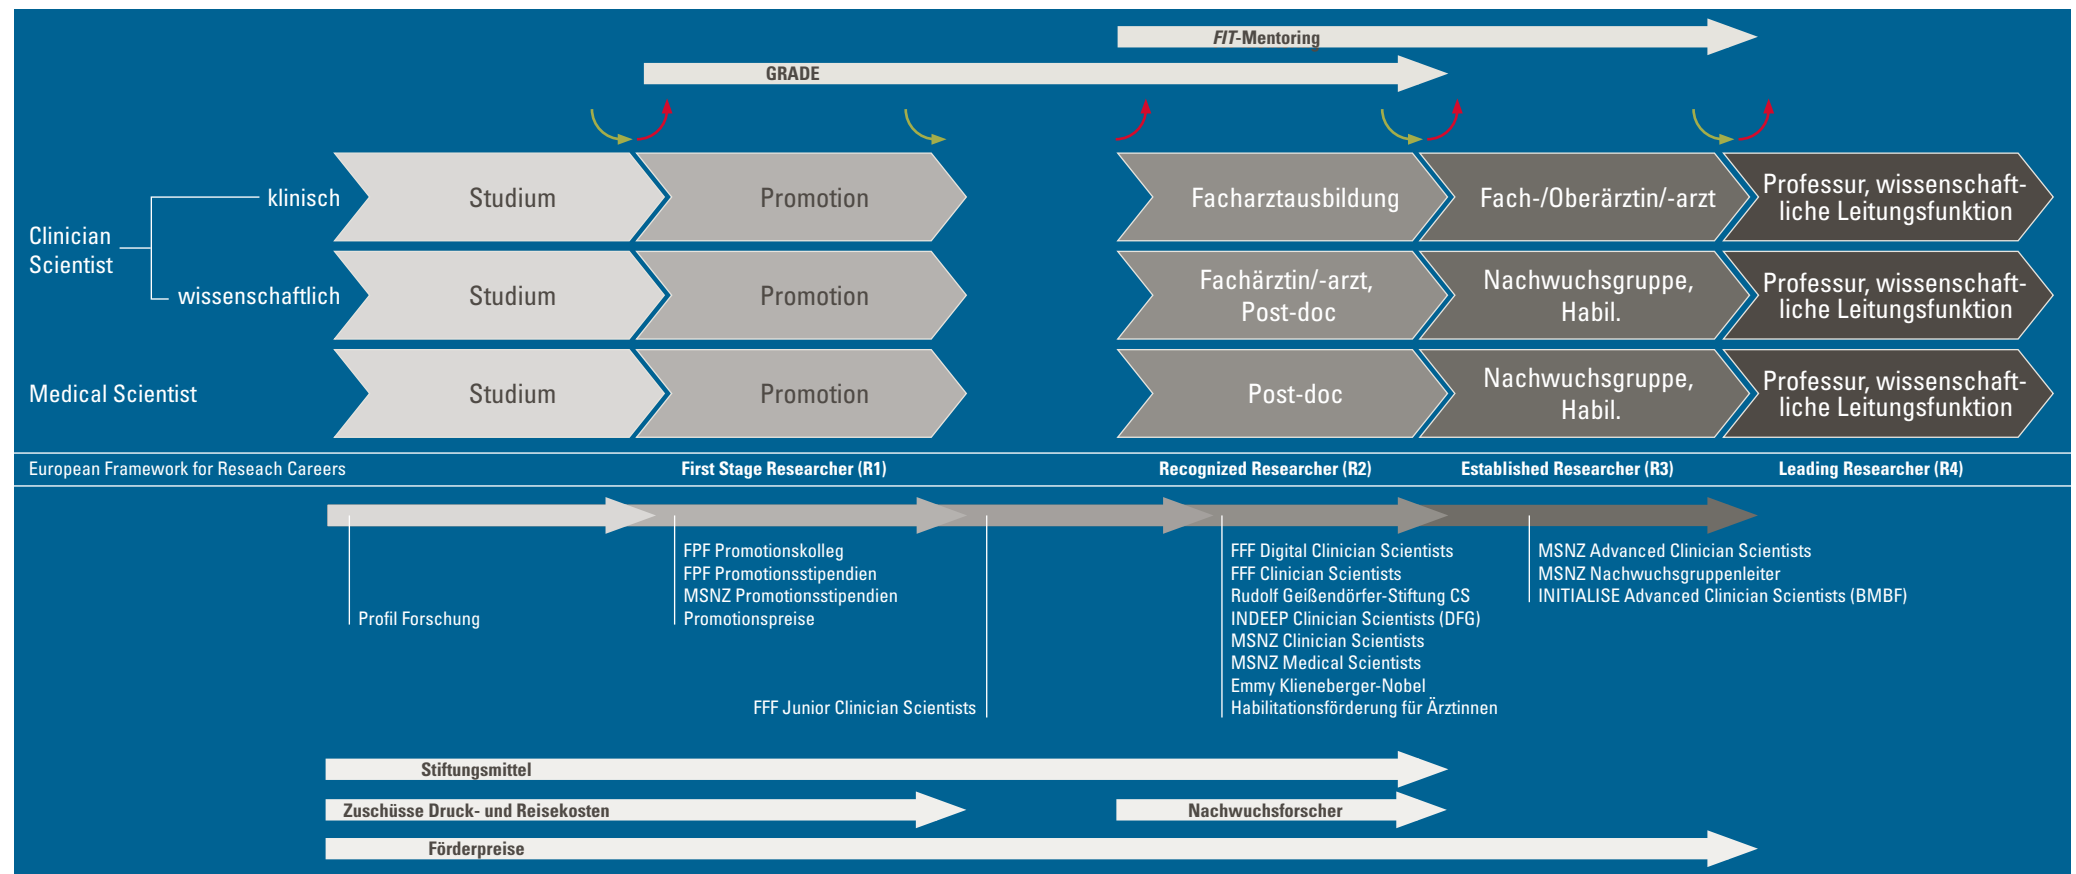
*FIT*-Mentoring

GRADE

Clinician Scientist

klinisch

wissenschaftlich

Medical Scientist

Studium

Promotion

Facharztausbildung

Fach-/Oberärztin/-arzt

Professur, wissenschaftliche Leitungsfunktion

Studium

Promotion

Fachärztin/-arzt, Post-doc

Nachwuchsgruppe, Habil.

Professur, wissenschaftliche Leitungsfunktion

Studium

Promotion

Post-doc

Nachwuchsgruppe, Habil.

Professur, wissenschaftliche Leitungsfunktion

European Framework for Reseach Careers

First Stage Researcher (R1)

Recognized Researcher (R2)

Established Researcher (R3)

Leading Researcher (R4)

Profil Forschung

FPF Promotionskolleg
FPF Promotionsstipendien
MSNZ Promotionsstipendien
Promotionspreise

FFF Junior Clinician Scientists

FFF Digital Clinician Scientists
FFF Clinician Scientists
Rudolf Geißendörfer-Stiftung CS
INDEEP Clinician Scientists (DFG)
MSNZ Clinician Scientists
MSNZ Medical Scientists
Emmy Klieneberger-Nobel
Habilitationsförderung für Ärztinnen

MSNZ Advanced Clinician Scientists
MSNZ Nachwuchsgruppenleiter
INITIALISE Advanced Clinician Scientists (BMBF)

Stiftungsmittel

Zuschüsse Druck- und Reisekosten

Nachwuchsforscher

Förderpreise